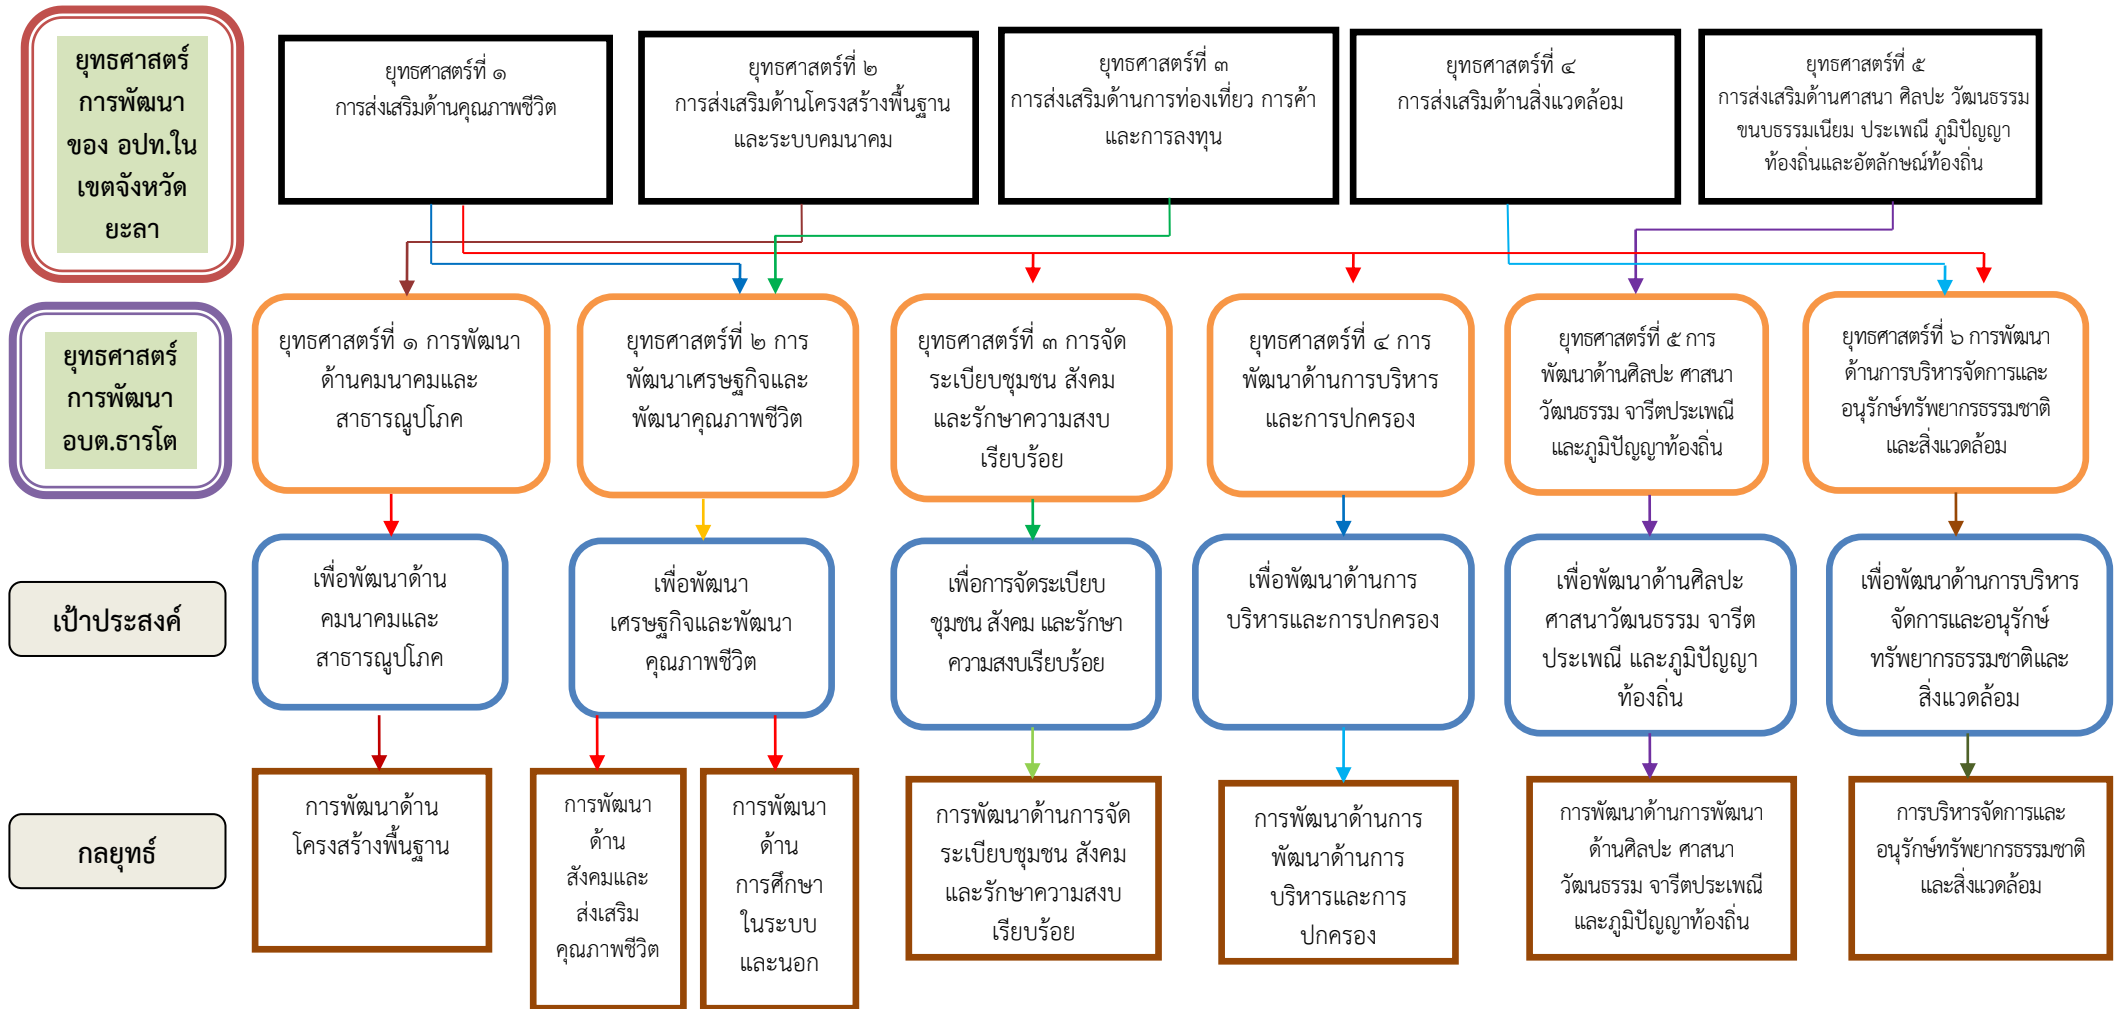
ยุทธศาสตร์การพัฒนาของ อปท.ในเขตจังหวัดยะลา

ยุทธศาสตร์ที่ ๑
การส่งเสริมด้านคุณภาพชีวิต

ยุทธศาสตร์ที่ ๒
การส่งเสริมด้านโครงสร้างพื้นฐานและระบบคมนาคม

ยุทธศาสตร์ที่ ๓
การส่งเสริมด้านการท่องเที่ยว การค้าและการลงทุน

ยุทธศาสตร์ที่ ๔
การส่งเสริมด้านสิ่งแวดล้อม

ยุทธศาสตร์ที่ ๕
การส่งเสริมด้านศาสนา ศิลปะ วัฒนธรรม ขนบธรรมเนียม ประเพณี ภูมิปัญญาท้องถิ่นและอัตลักษณ์ท้องถิ่น

ยุทธศาสตร์การพัฒนา อบต.ธารโต

ยุทธศาสตร์ที่ ๑ การพัฒนาด้านคมนาคมและสาธารณูปโภค

ยุทธศาสตร์ที่ ๒ การพัฒนาเศรษฐกิจและพัฒนาคุณภาพชีวิต

ยุทธศาสตร์ที่ ๓ การจัดระเบียบชุมชน สังคมและรักษาความสงบเรียบร้อย

ยุทธศาสตร์ที่ ๔ การพัฒนาด้านการบริหารและการปกครอง

ยุทธศาสตร์ที่ ๕ การพัฒนาด้านศิลปะ ศาสนา วัฒนธรรม จารีตประเพณีและภูมิปัญญาท้องถิ่น

ยุทธศาสตร์ที่ ๖ การพัฒนาด้านการบริหารจัดการและอนุรักษ์ทรัพยากรธรรมชาติและสิ่งแวดล้อม

เป้าประสงค์

เพื่อพัฒนาด้านคมนาคมและสาธารณูปโภค

เพื่อพัฒนาเศรษฐกิจและพัฒนาคุณภาพชีวิต

เพื่อการจัดระเบียบชุมชน สังคม และรักษาความสงบเรียบร้อย

เพื่อพัฒนาด้านการบริหารและการปกครอง

เพื่อพัฒนาด้านศิลปะ ศาสนาวัฒนธรรม จารีตประเพณี และภูมิปัญญาท้องถิ่น

เพื่อพัฒนาด้านการบริหารจัดการและอนุรักษ์ทรัพยากรธรรมชาติและสิ่งแวดล้อม

กลยุทธ์

การพัฒนาด้านโครงสร้างพื้นฐาน

การพัฒนาด้านสังคมและส่งเสริมคุณภาพชีวิต

การพัฒนาด้านการศึกษาในระบบและนอก

การพัฒนาด้านการจัดระเบียบชุมชน สังคมและรักษาความสงบเรียบร้อย

การพัฒนาด้านการพัฒนาด้านการบริหารและการปกครอง

การพัฒนาด้านการพัฒนาด้านศิลปะ ศาสนา วัฒนธรรม จารีตประเพณีและภูมิปัญญาท้องถิ่น

การบริหารจัดการและอนุรักษ์ทรัพยากรธรรมชาติและสิ่งแวดล้อม